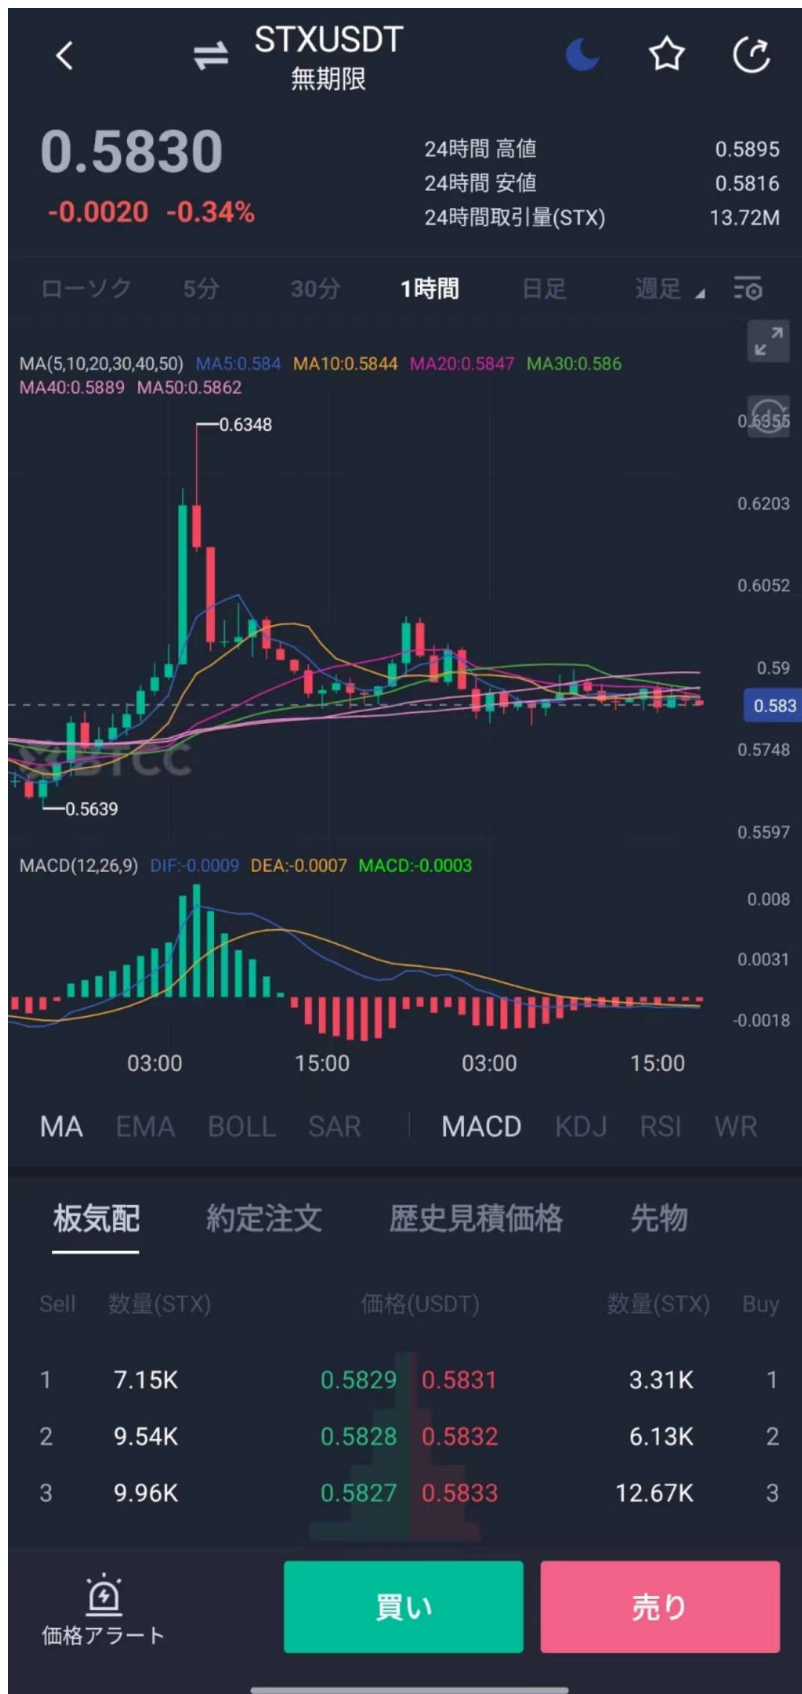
STXUSDT
無期限

0.5830
-0.0020 -0.34%

24時間 高値 0.5895
24時間 安値 0.5816
24時間取引量(STX) 13.72M

ローソク 5分 30分 1時間 日足 週足

MA(5,10,20,30,40,50) MA5:0.584 MA10:0.5844 MA20:0.5847 MA30:0.586 MA40:0.5889 MA50:0.5862

0.6348
0.6355
0.6203
0.6052
0.59
0.583
0.5748
0.5639
0.5597

BTCC

MACD(12,26,9) DIF:-0.0009 DEA:-0.0007 MACD:-0.0003

0.008
0.0031
-0.0018

03:00 15:00 03:00 15:00

MA EMA BOLL SAR MACD KDJ RSI WR

板気配 約定注文 歴史見積価格 先物

| Sell | 数量(STX) | 価格(USDT) | | 数量(STX) | Buy |
|---|---|---|---|---|---|
| 1 | 7.15K | 0.5829 | 0.5831 | 3.31K | 1 |
| 2 | 9.54K | 0.5828 | 0.5832 | 6.13K | 2 |
| 3 | 9.96K | 0.5827 | 0.5833 | 12.67K | 3 |

価格アラート
買い
売り